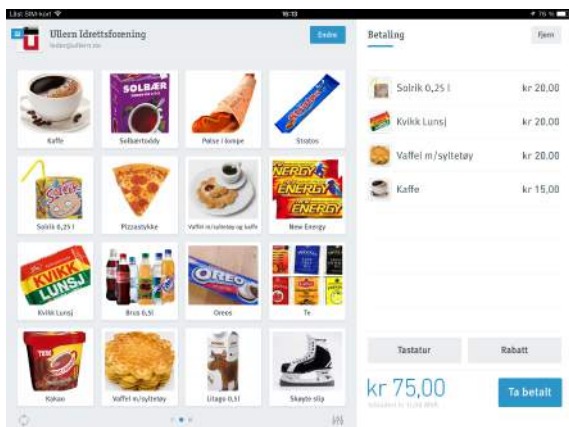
Lås SIM-kort
18:13
76 %

Ullern Idrettsforening
leder@ullern.no
Endre

Kaffe
Solbærtoddy
Pølse i lompe
Stratos
Solrik 0,25 l
Pizzastykke
Vaffel m/syltetøy og kaffe
New Energy
Kvikk Lunsj
Brus 0,5l
Oreos
Te
Kokos
Vaffel m/syltetøy
Litago 0,5l
Skøyte-slip

Betaling
Fjern

Solrik 0,25 l kr 20,00
Kvikk Lunsj kr 20,00
Vaffel m/syltetøy kr 20,00
Kaffe kr 15,00

Tastatur
Rabatt

kr 75,00
Ta betalt